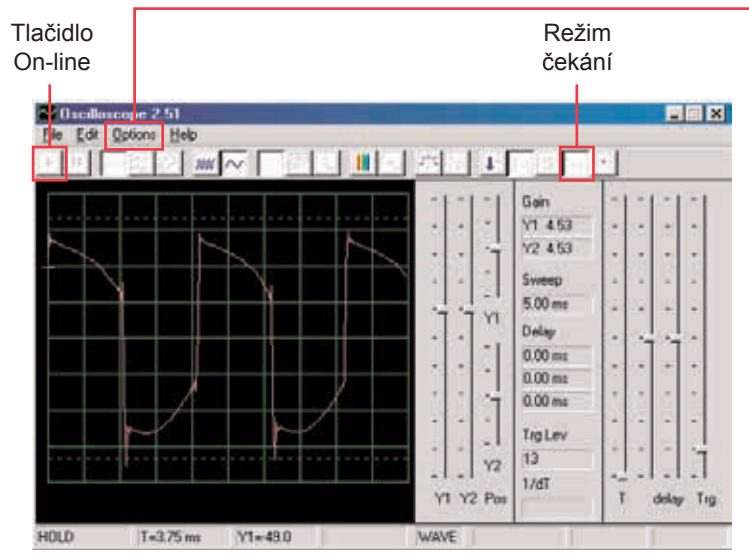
Tlačidlo On-line

Režim čekání

Oscilloscope 2.51

File Edit Options Help

Gain
Y1 4.53
Y2 4.53
Sweep
5.00 ms
Delay
0.00 ms
0.00 ms
0.00 ms
Trg Lev
13
1/dT

Y1

Y2

Y1 Y2 Pos

T delay Trg

HOLD T=3.75 ms Y1=49.0 WAVE